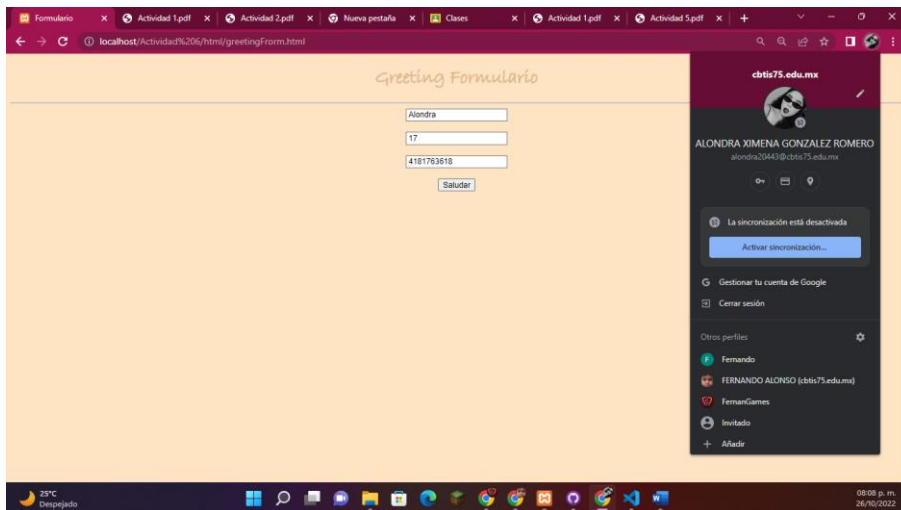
Formulario × Actividad 1.pdf × Actividad 2.pdf × Nueva pestaña × Clases × Actividad 1.pdf × Actividad 5.pdf × +

localhost/Actividad%206/html/greetingFrorm.html

Greeting Formulario

Alondra

17

4181763618

Saludar

cbtis75.edu.mx

ALONDRA XIMENA GONZALEZ ROMERO
alondra20443@cbtis75.edu.mx

La sincronización está desactivada

Activar sincronización...

Gestionar tu cuenta de Google

Cerrar sesión

Otros perfiles

Fernando

FERNANDO ALONSO (cbtis75.edu.mx)

FernanGames

Invitado

Añadir

25°C
Despejado

08:08 p. m.
26/10/2022